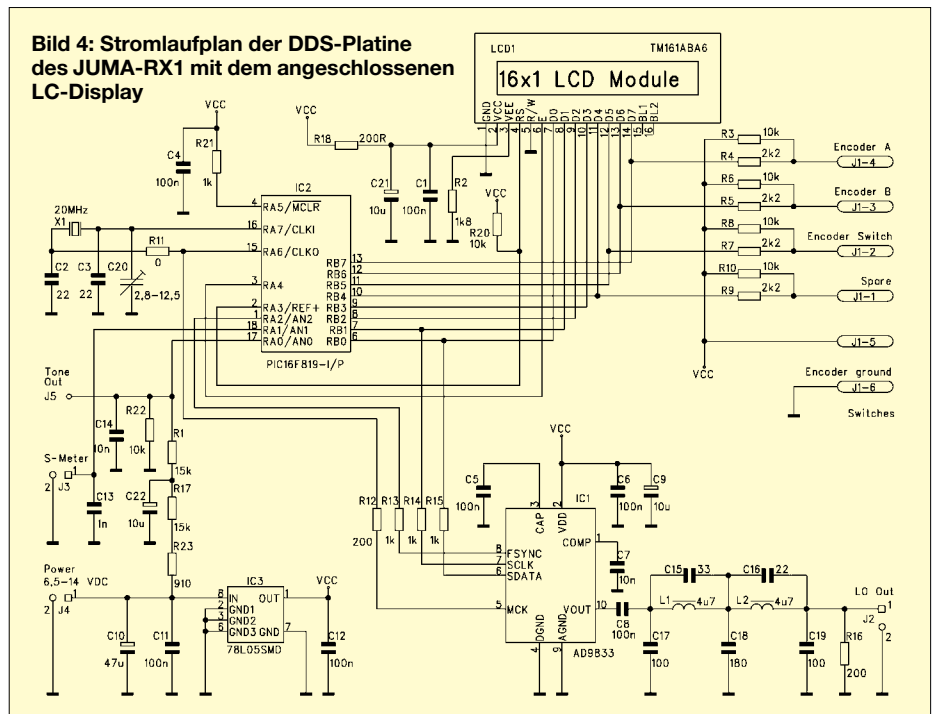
Bild 4: Stromlaufplan der DDS-Platine des JUMA-RX1 mit dem angeschlossenen LC-Display

LCD1
TM161ABA6
16x1 LCD Module

GND VCC VEE RS R/W E D0 D1 D2 D3 D4 D5 D6 D7 BL1 BL2
1 2 3 4 5 6 7 8 9 10 11 12 13 14 15 16

VCC
R21
1k
C4
100n
VCC
R18
200R
C21
10u
C1
100n
R2
1k8
VCC
R20
10k

IC2
4 RA5/MCLR
16 RA7/CLKI
15 RA6/CLKO
3 RA4
2 RA3/REF+
1 RA2/AN2
18 RA1/AN1
17 RA0/AN0
RB7 13
RB6 12
RB5 11
RB4 10
RB3 9
RB2 8
RB1 7
RB0 6
PIC16F819-I/P

20MHz
X1
R11
0
C2
22
C3
22
C20
2,8-12,5

R3 10k
R4 2k2
Encoder A
J1-4
R6 10k
R5 2k2
Encoder B
J1-3
R8 10k
R7 2k2
Encoder Switch
J1-2
R10 10k
R9 2k2
Spare
J1-1
J1-5
VCC
Encoder ground
J1-6
Switches

Tone Out
J5
C14
10n
R22
10k
R1
15k
S-Meter
J3
C13
1n
C22
10u
R17
15k
R23
910

VCC
C5
100n
C6
100n
C9
10u
R12
200
R13
1k
R14
1k
R15
1k
IC1
CAP 3
VDD 2
8 FSYNC
7 SCLK
6 SDATA
COMP 1
C7
10n
5 MCK
VOUT 10
4 DGND
9 AGND
AD9833
C8
100n
C15 33
C16 22
L1 4u7
L2 4u7
C17
100
C18
180
C19
100
R16
200
LO Out
J2
1
2

Power
6,5-14 VDC
J4
IC3
8 IN
OUT 1
2 GND1
3 GND2
6 GND3 GND 7
78L05SMD
VCC
C10
47u
C11
100n
C12
100n